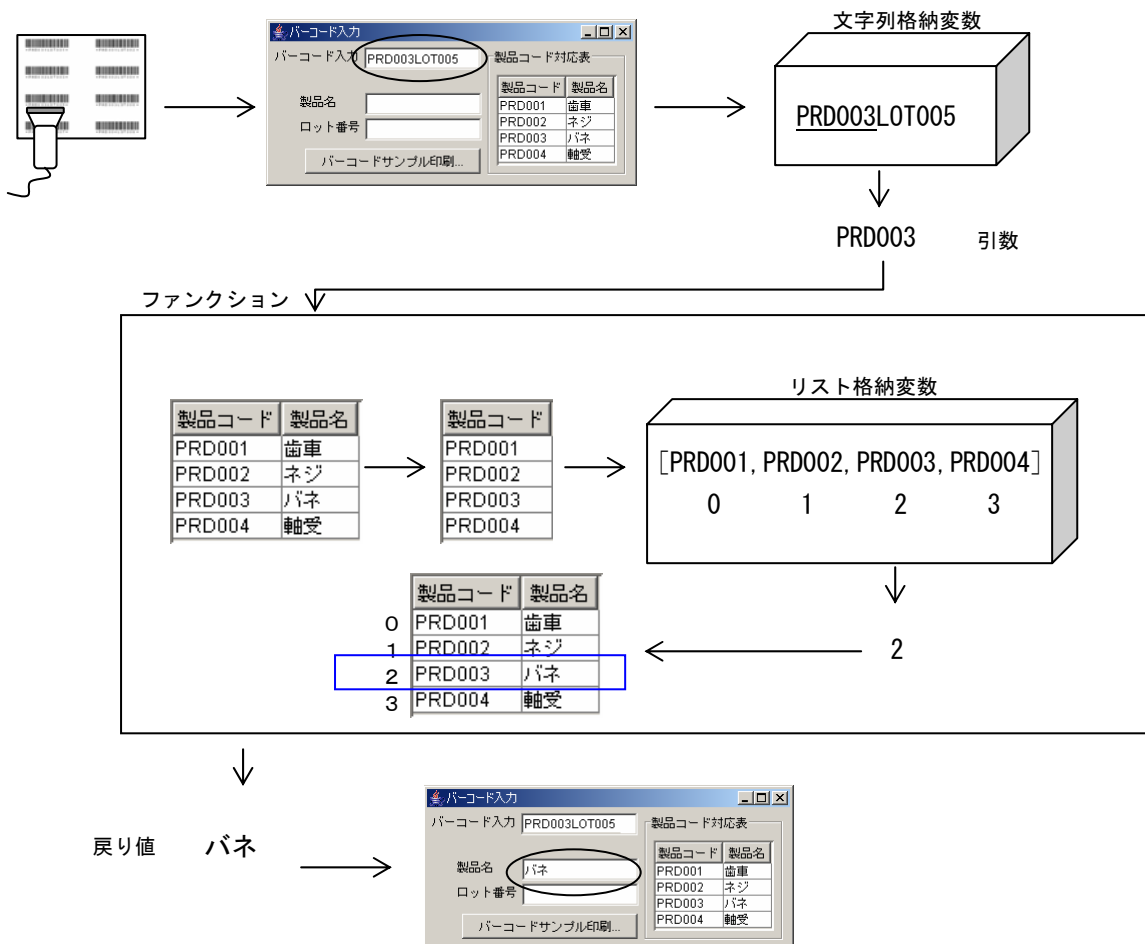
バーコード入力

バーコード入力 PRD003LOT005

製品名

ロット番号

バーコードサンプル印刷...

製品コード対応表

| 製品コード | 製品名 |
|---|---|
| PRD001 | 歯車 |
| PRD002 | ネジ |
| PRD003 | バネ |
| PRD004 | 軸受 |

文字列格納変数

PRD003LOT005

PRD003 引数

ファンクション

| 製品コード | 製品名 |
|---|---|
| PRD001 | 歯車 |
| PRD002 | ネジ |
| PRD003 | バネ |
| PRD004 | 軸受 |

| 製品コード |
|---|
| PRD001 |
| PRD002 |
| PRD003 |
| PRD004 |

リスト格納変数

[PRD001, PRD002, PRD003, PRD004]
0 1 2 3

| | 製品コード | 製品名 |
|---|---|---|
| 0 | PRD001 | 歯車 |
| 1 | PRD002 | ネジ |
| 2 | PRD003 | バネ |
| 3 | PRD004 | 軸受 |

2

戻り値 バネ

バーコード入力

バーコード入力 PRD003LOT005

製品名 バネ

ロット番号

バーコードサンプル印刷...

製品コード対応表

| 製品コード | 製品名 |
|---|---|
| PRD001 | 歯車 |
| PRD002 | ネジ |
| PRD003 | バネ |
| PRD004 | 軸受 |